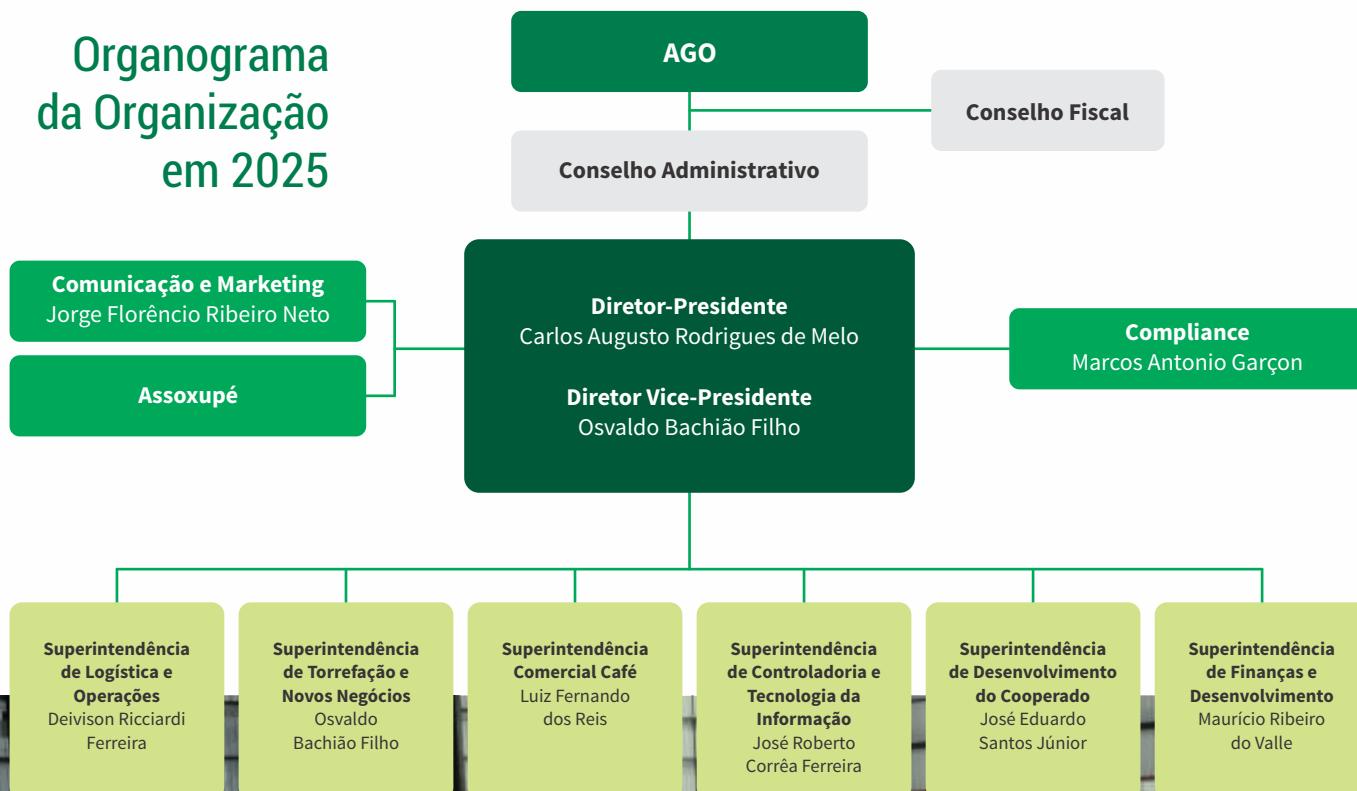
Organograma da Organização em 2025

AGO

Conselho Fiscal

Conselho Administrativo

Comunicação e Marketing
Jorge Florêncio Ribeiro Neto

Assoxupé

Diretor-Presidente
Carlos Augusto Rodrigues de Melo

Diretor Vice-Presidente
Osvaldo Bachião Filho

Compliance
Marcos Antonio Garçon

Superintendência de Logística e Operações
Deivison Ricciardi Ferreira

Superintendência de Torrefação e Novos Negócios
Osvaldo Bachião Filho

Superintendência Comercial Café
Luiz Fernando dos Reis

Superintendência de Controladoria e Tecnologia da Informação
José Roberto Corrêa Ferreira

Superintendência de Desenvolvimento do Cooperado
José Eduardo Santos Júnior

Superintendência de Finanças e Desenvolvimento
Maurício Ribeiro do Valle